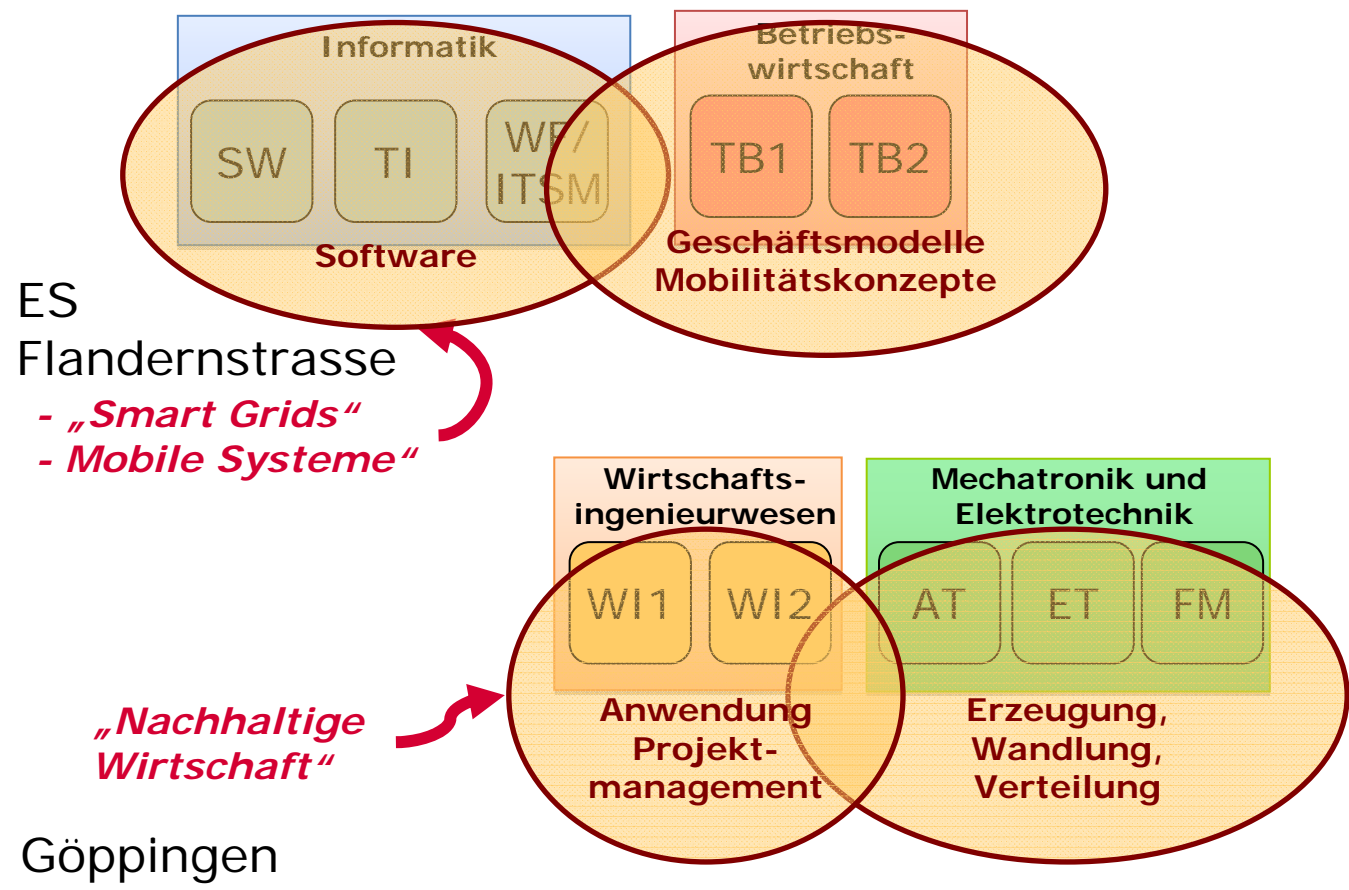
Informatik

SW

TI

WF/ ITSM

Software

Betriebswirtschaft

TB1

TB2

Geschäftsmodelle Mobilitätskonzepte

ES Flandernstrasse

- „Smart Grids“
- „Mobile Systeme“

Wirtschaftsingenieurwesen

WI1

WI2

Anwendung Projektmanagement

Mechatronik und Elektrotechnik

AT

ET

FM

Erzeugung, Wandlung, Verteilung

„Nachhaltige Wirtschaft“

Göppingen